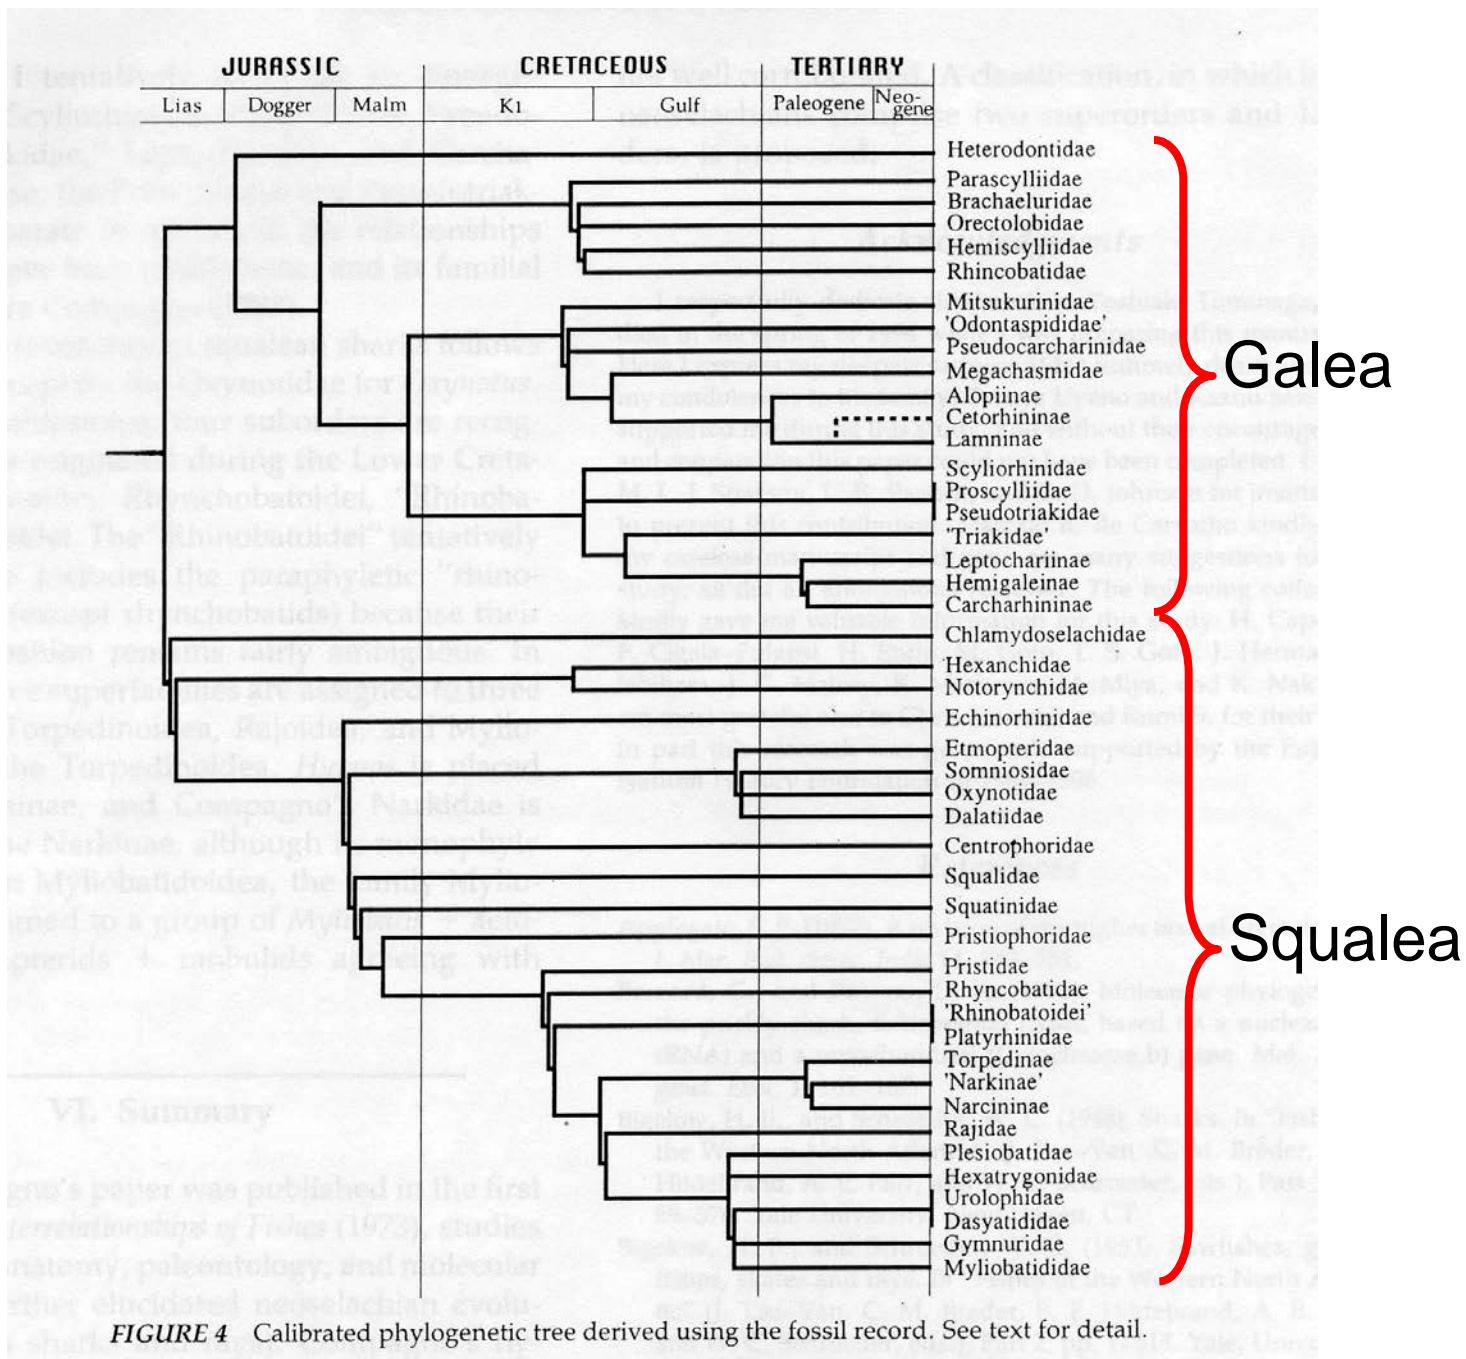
JURASSIC | CRETACEOUS | TERTIARY
Lias | Dogger | Malm | K1 | Gulf | Paleogene | Neogene

Heterodontidae
Parascylliidae
Brachaeluridae
Orectolobidae
Hemiscylliidae
Rhincobatidae
Mitsukurinidae
'Odontaspididae'
Pseudocarchariinidae
Megachasmidae
Alopiinae
Cetorhininae
Lamninae
Scyliorhinidae
Proscylliidae
Pseudotriakidae
'Triakidae'
Leptochariinae
Hemigaleinae
Carcharhininae
Chlamydoselachidae
Hexanchidae
Notorynchidae
Echinorhinidae
Etmopteridae
Somniosidae
Oxynotidae
Dalatiidae
Centrophoridae
Squalidae
Squatinidae
Pristiophoridae
Pristidae
Rhyncobatidae
'Rhinobatoidei'
Platyrhinidae
Torpedinae
'Narkinae'
Narcininae
Rajidae
Plesiobatidae
Hexatrygonidae
Urolophidae
Dasyatididae
Gymnuridae
Myliobatididae

Galea
Squalea

FIGURE 4 Calibrated phylogenetic tree derived using the fossil record. See text for detail.